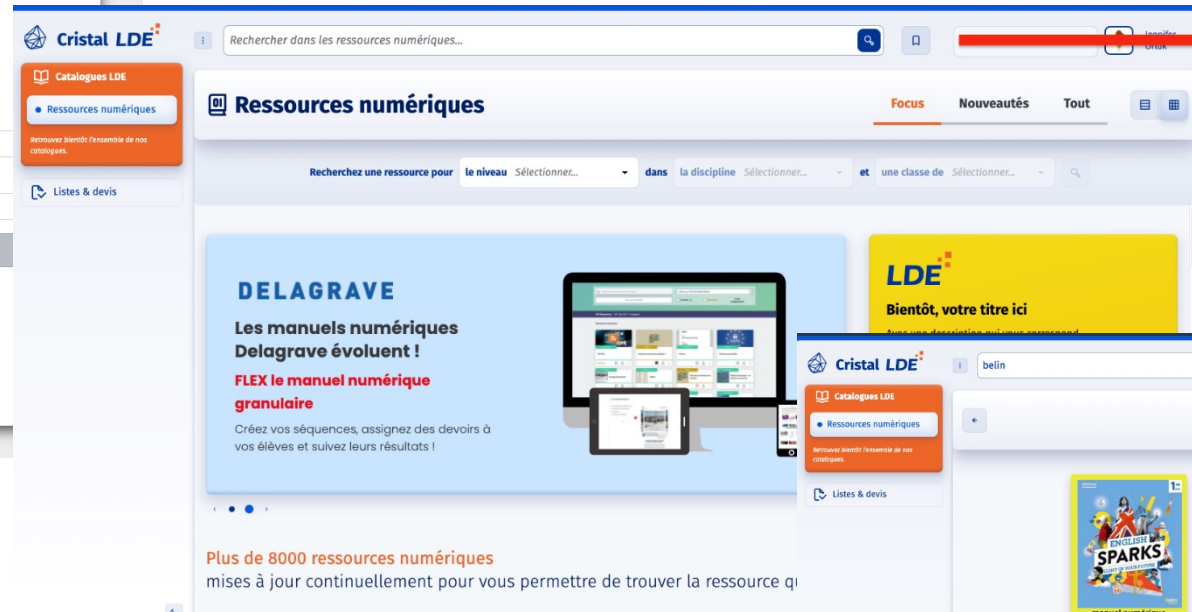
Cristal LDE

Rechercher dans les ressources numériques...

Jennifer Ortuk

Catalogues LDE

Ressources numériques

Retrouvez bientôt l'ensemble de nos catalogues.

Listes & devis

Ressources numériques

Focus Nouveautés Tout

Recherchez une ressource pour le niveau Sélectionner... dans la discipline Sélectionner... et une classe de Sélectionner...

DELAGRAVE

Les manuels numériques Delagrave évoluent !

FLEX le manuel numérique granulaire

Créez vos séquences, assignez des devoirs à vos élèves et suivez leurs résultats !

LDE

Bientôt, votre titre ici

Avec une description qui vous correspond

Plus de 8000 ressources numériques

mises à jour continuellement pour vous permettre de trouver la ressource qu

Cristal LDE

belin

Catalogues LDE

Ressources numériques

Retrouvez bientôt l'ensemble de nos catalogues.

Listes & devis

1re

ENGLISH SPARKS

manuel numérique